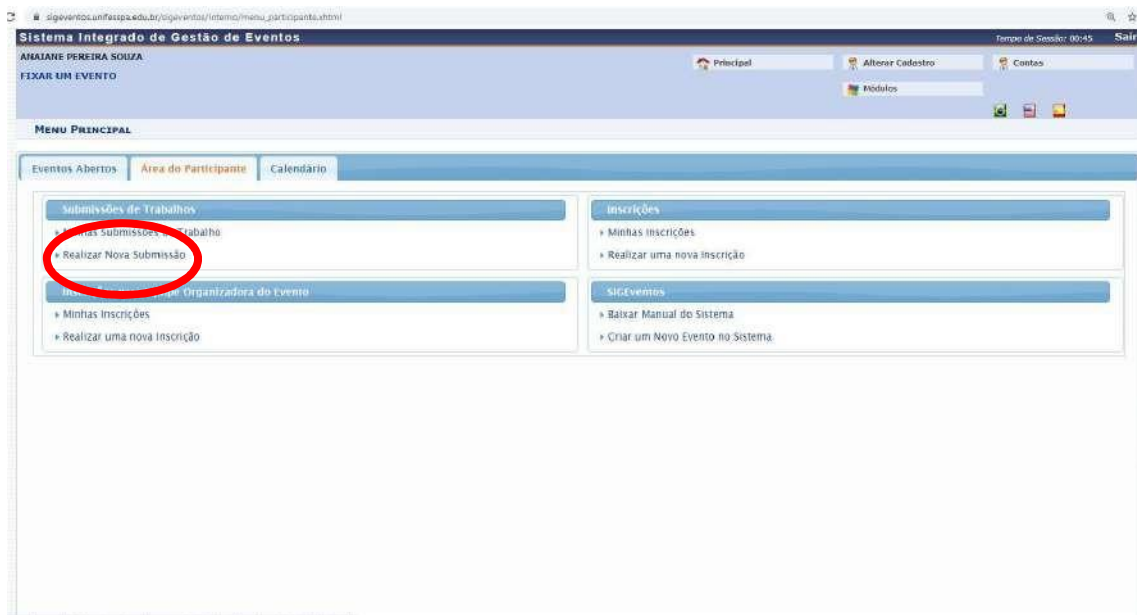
sigeventos.unifesspa.edu.br/sigeventos/interno/menu_participante.xhtml

Sistema Integrado de Gestão de Eventos

Tempo de Sessão: 00:45 Sair

ANAIANE PEREIRA SOUZA

FIXAR UM EVENTO

Principal

Alterar Cadastro

Contas

Módulos

MENU PRINCIPAL

Eventos Abertos

Área do Participante

Calendário

Submissões de Trabalhos

Minhas Submissões de Trabalho

Realizar Nova Submissão

Inscrições

Minhas Inscrições

Realizar uma nova Inscrição

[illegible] Equipe Organizadora do Evento

Minhas Inscrições

Realizar uma nova Inscrição

SIGEventos

Baixar Manual do Sistema

Criar um Novo Evento no Sistema